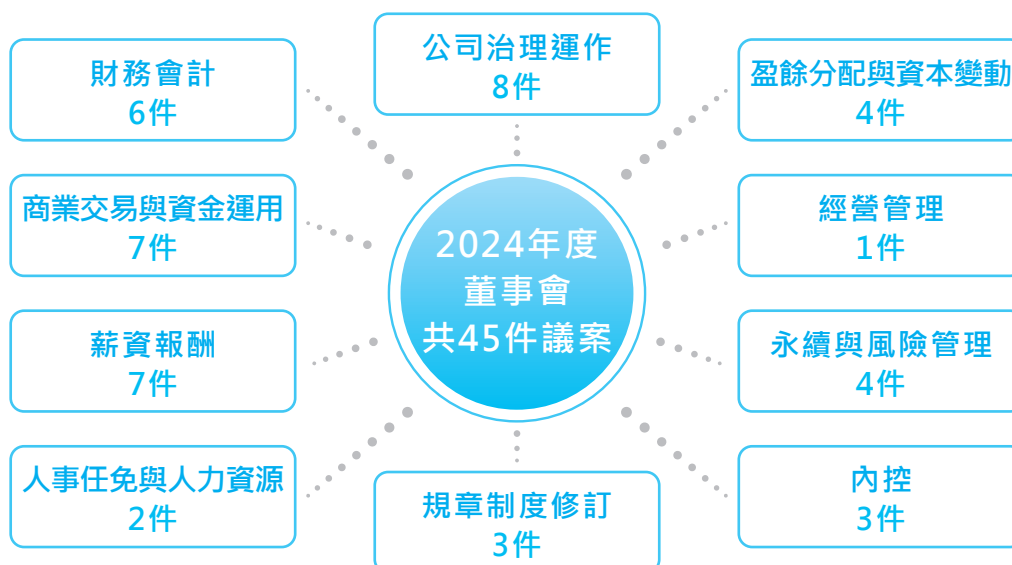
2024年度
董事會
共45件議案

財務會計
6件

公司治理運作
8件

盈餘分配與資本變動
4件

商業交易與資金運用
7件

經營管理
1件

薪資報酬
7件

永續與風險管理
4件

人事任免與人力資源
2件

規章制度修訂
3件

內控
3件